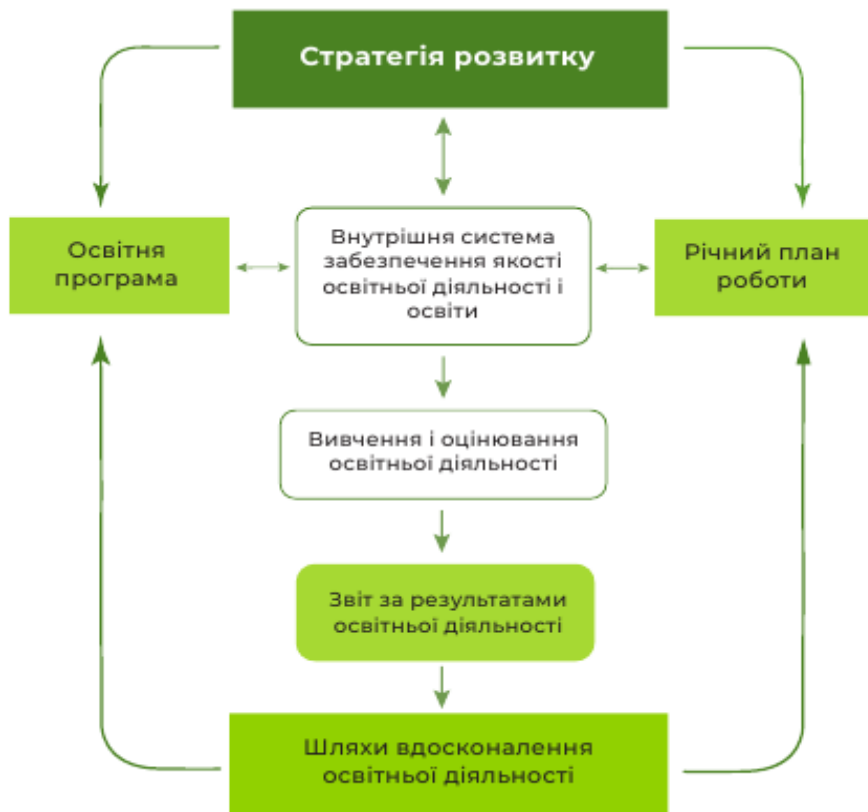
Стратегія розвитку

Освітня програма

Внутрішня система забезпечення якості освітньої діяльності і освіти

Річний план роботи

Вивчення і оцінювання освітньої діяльності

Звіт за результатами освітньої діяльності

Шляхи вдосконалення освітньої діяльності